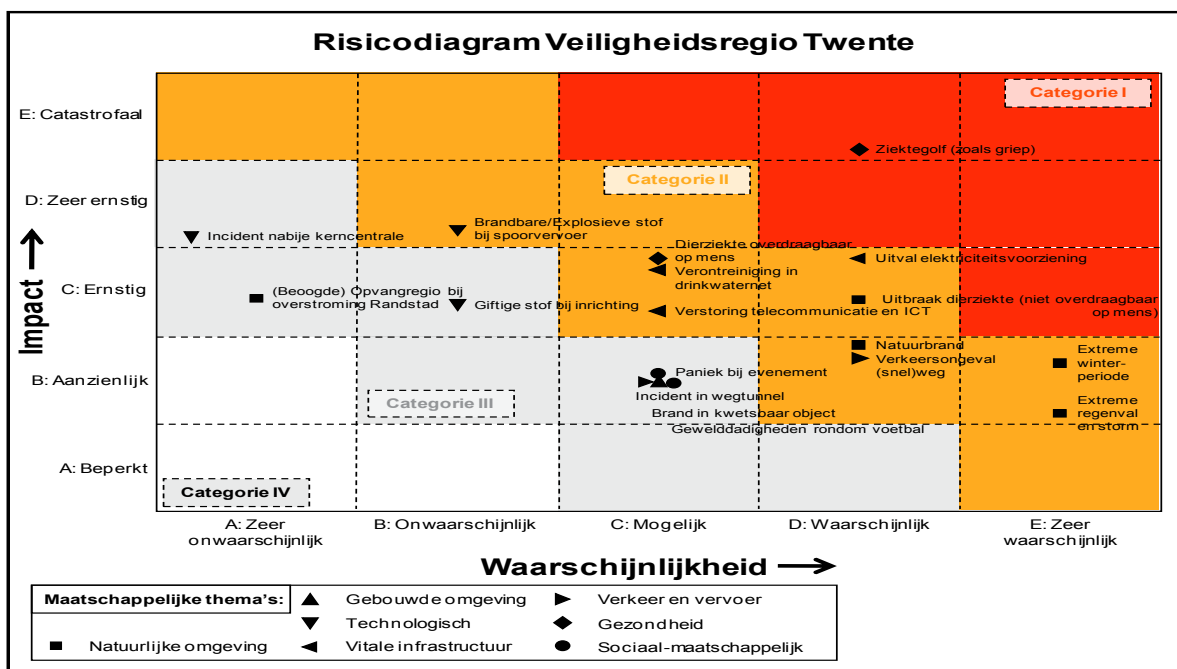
Risicodiagram Veiligheidsregio Twente

Categorie I

E: Catastrofaal

Ziektegolf (zoals griep)

Categorie II

D: Zeer ernstig

Incident nabije kerncentrale

Brandbare/Explosieve stof bij spoorvervoer

Dierziekte overdraagbaar op mens

Verontreiniging in drinkwaternet

Uitval elektriciteitsvoorziening

Impact

C: Ernstig

(Beoogde) Opvangregio bij overstroming Randstad

Giftige stof bij inrichting

Verstoring telecommunicatie en ICT

Uitbraak dierziekte (niet overdraagbaar op mens)

Natuurbrand

Verkeersongeval (snel)weg

B: Aanzienlijk

Paniek bij evenement

Extreme winter-periode

Categorie III

Incident in wegtunnel

Brand in kwetsbaar object

Extreme regenval en storm

Geweldadigheden rondom voetbal

A: Beperkt

Categorie IV

A: Zeer onwaarschijnlijk

B: Onwaarschijnlijk

C: Mogelijk

D: Waarschijnlijk

E: Zeer waarschijnlijk

Waarschijnlijkheid

Maatschappelijke thema's:

Gebouwde omgeving

Verkeer en vervoer

Technologisch

Gezondheid

Natuurlijke omgeving

Vitale infrastructuur

Sociaal-maatschappelijk